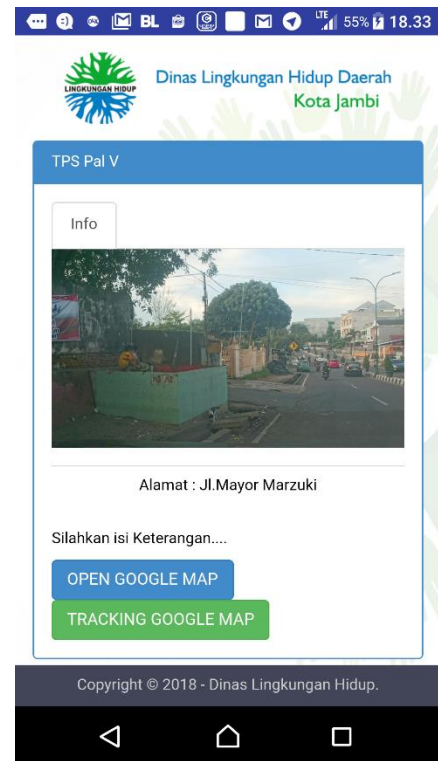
BL LTE 55% 18.33

LINGKUNGAN HIDUP

Dinas Lingkungan Hidup Daerah
Kota Jambi

TPS Pal V

Info

Alamat : Jl.Mayor Marzuki

Silahkan isi Keterangan....

OPEN GOOGLE MAP

TRACKING GOOGLE MAP

Copyright © 2018 - Dinas Lingkungan Hidup.